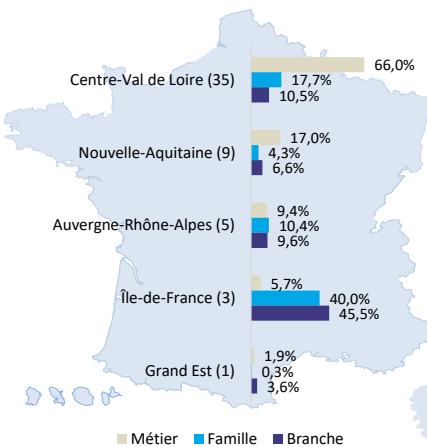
Centre-Val de Loire (35)
66,0%
17,7%
10,5%

Nouvelle-Aquitaine (9)
17,0%
4,3%
6,6%

Auvergne-Rhône-Alpes (5)
9,4%
10,4%
9,6%

Île-de-France (3)
5,7%
40,0%
45,5%

Grand Est (1)
1,9%
0,3%
3,6%

Métier Famille Branche